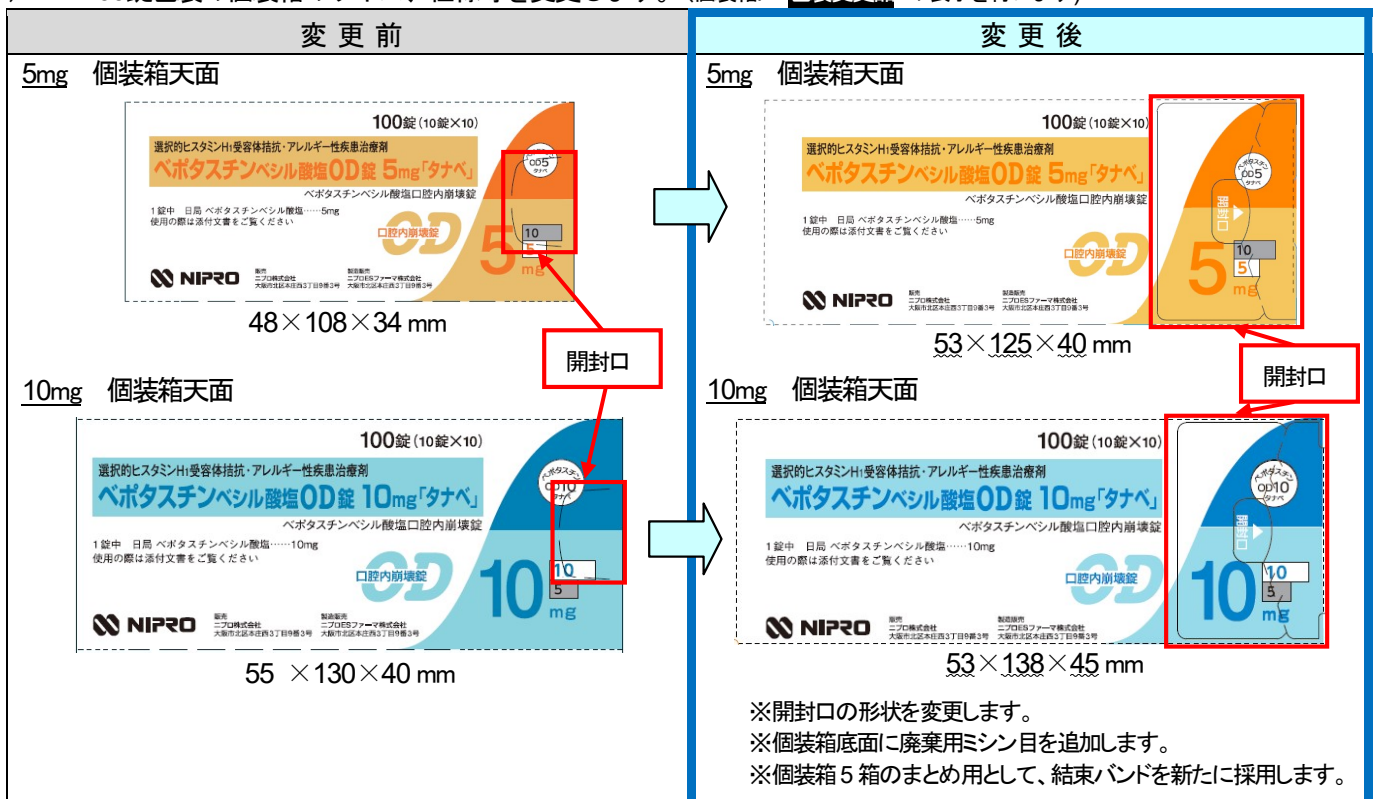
| 変 更 前 | 変 更 後 |
|---|---|
| 5mg 個装箱天面 | 5mg 個装箱天面 |

100錠 (10錠×10)
選択的ヒスタミンH1受容体拮抗・アレルギー性疾患治療剤
ベポタスチンベシル酸塩OD錠 5mg「タナベ」
ベポタスチンベシル酸塩口腔内崩壊錠
1錠中 日局 ベポタスチンベシル酸塩……5mg
使用の際は添付文書をご覧ください
口腔内崩壊錠
OD 5 タナベ
10
5 mg
NIPRO
販売 ニプロ株式会社 大阪市北区本庄西3丁目9番3号
製造販売 ニプロESファーマ株式会社 大阪市北区本庄西3丁目9番3号
48×108×34 mm

開封口

100錠 (10錠×10)
選択的ヒスタミンH1受容体拮抗・アレルギー性疾患治療剤
ベポタスチンベシル酸塩OD錠 5mg「タナベ」
ベポタスチンベシル酸塩口腔内崩壊錠
1錠中 日局 ベポタスチンベシル酸塩……5mg
使用の際は添付文書をご覧ください
口腔内崩壊錠
ベポタスチン OD5 タナベ
開封口
10
5
5 mg
NIPRO
販売 ニプロ株式会社 大阪市北区本庄西3丁目9番3号
製造販売 ニプロESファーマ株式会社 大阪市北区本庄西3丁目9番3号
53×125×40 mm

開封口

10mg 個装箱天面

100錠 (10錠×10)
選択的ヒスタミンH1受容体拮抗・アレルギー性疾患治療剤
ベポタスチンベシル酸塩OD錠 10mg「タナベ」
ベポタスチンベシル酸塩口腔内崩壊錠
1錠中 日局 ベポタスチンベシル酸塩……10mg
使用の際は添付文書をご覧ください
口腔内崩壊錠
ベポタスチン OD10 タナベ
10
5
10 mg
NIPRO
販売 ニプロ株式会社 大阪市北区本庄西3丁目9番3号
製造販売 ニプロESファーマ株式会社 大阪市北区本庄西3丁目9番3号
55 ×130×40 mm

10mg 個装箱天面

100錠 (10錠×10)
選択的ヒスタミンH1受容体拮抗・アレルギー性疾患治療剤
ベポタスチンベシル酸塩OD錠 10mg「タナベ」
ベポタスチンベシル酸塩口腔内崩壊錠
1錠中 日局 ベポタスチンベシル酸塩……10mg
使用の際は添付文書をご覧ください
口腔内崩壊錠
ベポタスチン OD10 タナベ
開封口
10
5
10 mg
NIPRO
販売 ニプロ株式会社 大阪市北区本庄西3丁目9番3号
製造販売 ニプロESファーマ株式会社 大阪市北区本庄西3丁目9番3号
53×138×45 mm

※開封口の形状を変更します。
※個装箱底面に廃棄用ミシン目を追加します。
※個装箱5箱のまとめ用として、結束バンドを新たに採用します。